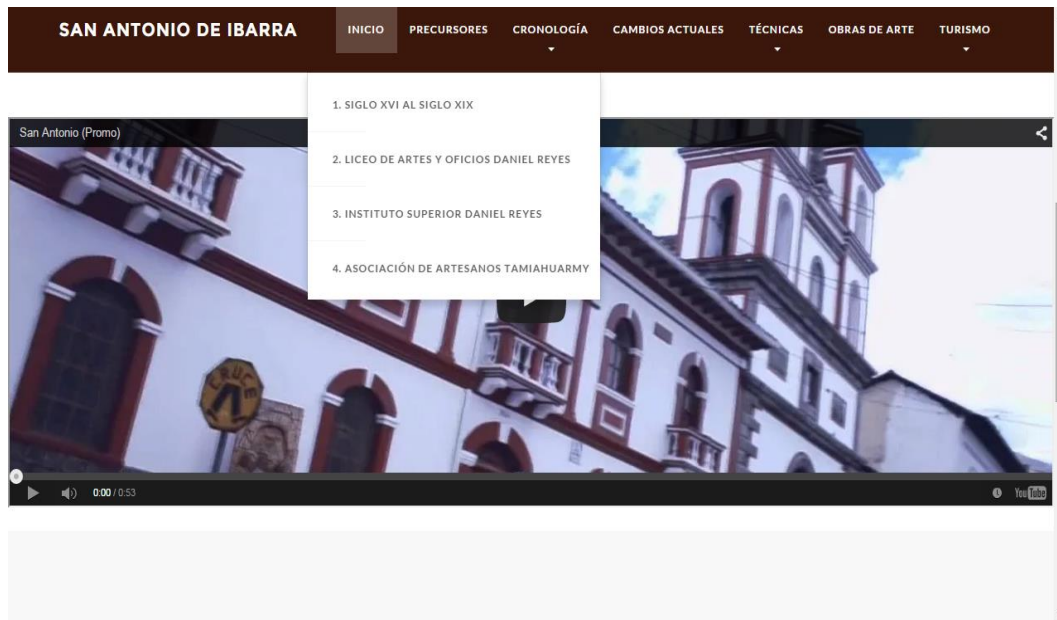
SAN ANTONIO DE IBARRA INICIO PRECURSORES CRONOLOGÍA CAMBIOS ACTUALES TÉCNICAS OBRAS DE ARTE TURISMO

1. SIGLO XVI AL SIGLO XIX

2. LICEO DE ARTES Y OFICIOS DANIEL REYES

3. INSTITUTO SUPERIOR DANIEL REYES

4. ASOCIACIÓN DE ARTESANOS TAMIAHUARMY

San Antonio (Promo)

CRUCE

0:00 / 0:53

YouTube